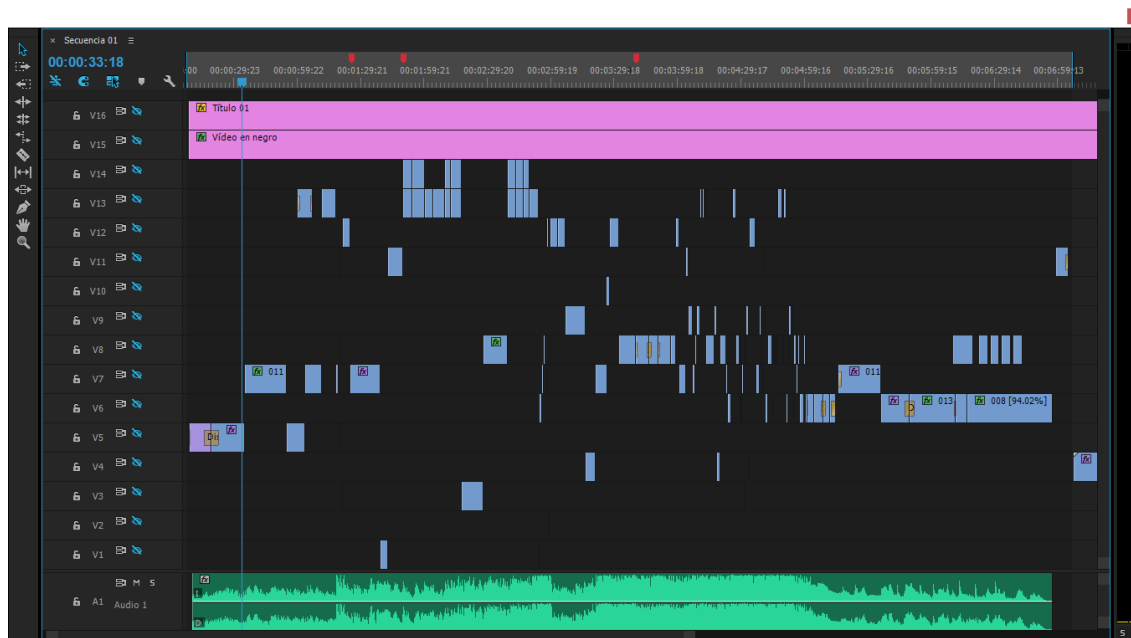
× Secuencia 01 ≡

00:00:33:18

:00 00:00:29:23 00:00:59:22 00:01:29:21 00:01:59:21 00:02:29:20 00:02:59:19 00:03:29:18 00:03:59:18 00:04:29:17 00:04:59:16 00:05:29:16 00:05:59:15 00:06:29:14 00:06:59:13

V16 fx Título 01
V15 fx Vídeo en negro
V14
V13
V12
V11
V10
V9
V8 fx
V7 fx 011 fx fx 011
V6 fx fx 013 fx 008 [94.02%]
V5 Di fx
V4 fx
V3
V2
V1

M S
A1 Audio 1 fx

5